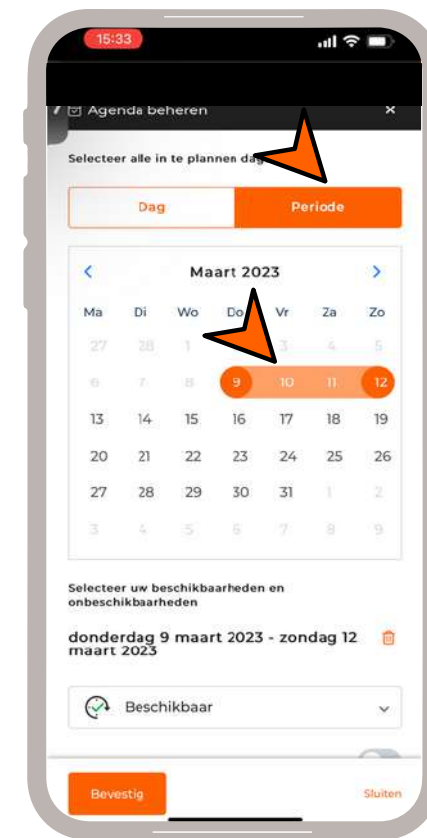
15:33

Agenda beheren ×

Selecteer alle in te plannen dag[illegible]

Dag Periode

Maart 2023

| Ma | Di | Wo | Do | Vr | Za | Zo |
|---|---|---|---|---|---|---|
| 27 | 28 | 1 | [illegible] | 3 | 4 | 5 |
| 6 | 7 | 8 | 9 | 10 | 11 | 12 |
| 13 | 14 | 15 | 16 | 17 | 18 | 19 |
| 20 | 21 | 22 | 23 | 24 | 25 | 26 |
| 27 | 28 | 29 | 30 | 31 | 1 | 2 |
| 3 | 4 | 5 | 6 | 7 | 8 | 9 |

Selecteer uw beschikbaarheden en onbeschikbaarheden

donderdag 9 maart 2023 - zondag 12 maart 2023

Beschikbaar

Bevestig

Sluiten